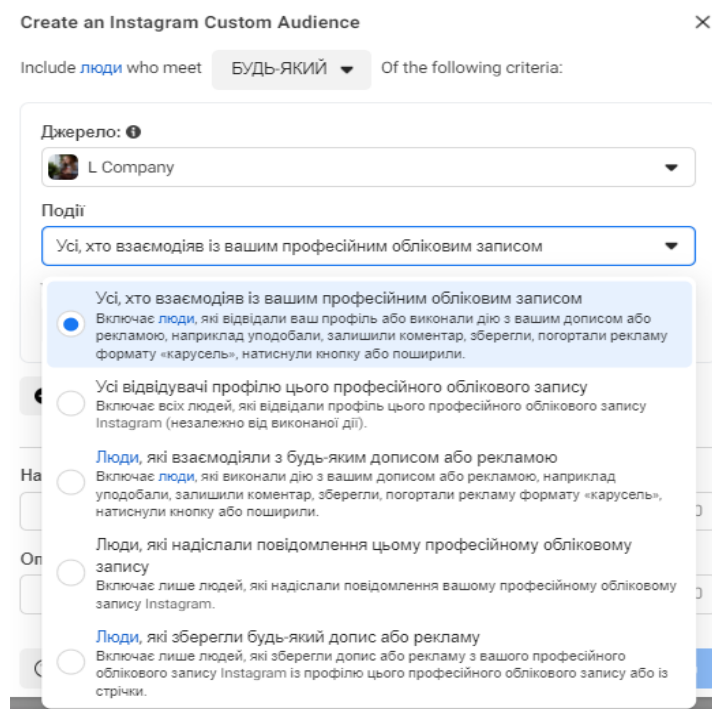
Create an Instagram Custom Audience

Include люди who meet БУДЬ-ЯКИЙ Of the following criteria:

Джерело:

L Company

Події

Усі, хто взаємодіяв із вашим професійним обліковим записом

Усі, хто взаємодіяв із вашим професійним обліковим записом
Включає люди, які відвідали ваш профіль або виконали дію з вашим дописом або рекламою, наприклад уподобали, залишили коментар, зберегли, погортали рекламу формату «карусель», натиснули кнопку або поширили.

Усі відвідувачі профілю цього професійного облікового запису
Включає всіх людей, які відвідали профіль цього професійного облікового запису Instagram (незалежно від виконаної дії).

Люди, які взаємодіяли з будь-яким дописом або рекламою
Включає люди, які виконали дію з вашим дописом або рекламою, наприклад уподобали, залишили коментар, зберегли, погортали рекламу формату «карусель», натиснули кнопку або поширили.

Люди, які надіслали повідомлення цьому професійному обліковому запису
Включає лише людей, які надіслали повідомлення вашому професійному обліковому запису Instagram.

Люди, які зберегли будь-який допис або рекламу
Включає лише людей, які зберегли допис або рекламу з вашого професійного облікового запису Instagram із профілю цього професійного облікового запису або із стрічки.

На

Оп